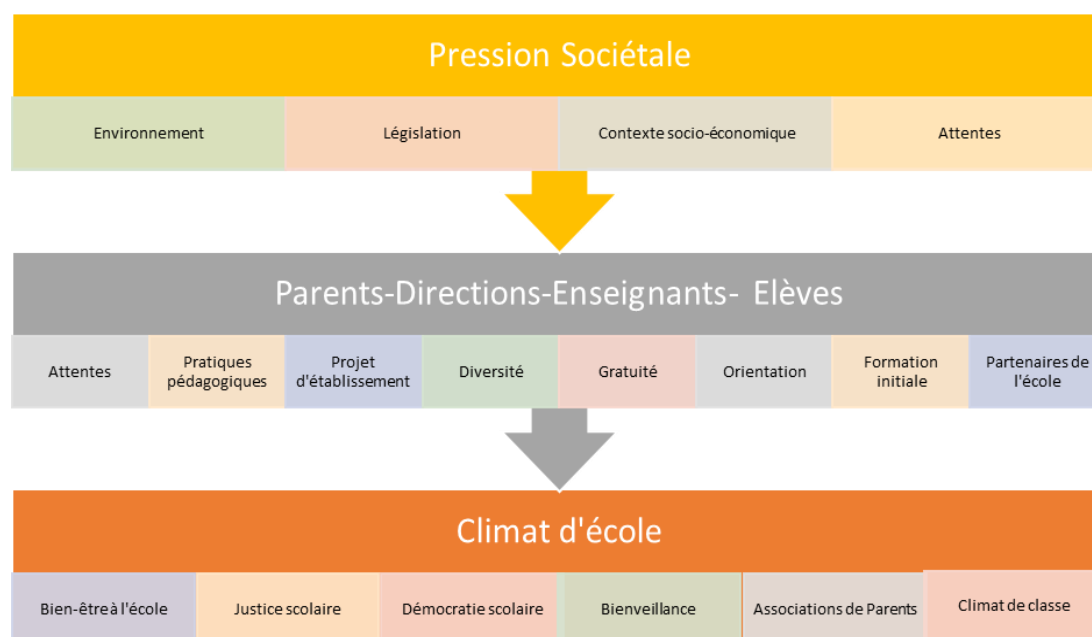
Pression Sociétale

Environnement
Législation
Contexte socio-économique
Attentes

Parents-Directions-Enseignants- Elèves

Attentes
Pratiques pédagogiques
Projet d'établissement
Diversité
Gratuité
Orientation
Formation initiale
Partenaires de l'école

Climat d'école

Bien-être à l'école
Justice scolaire
Démocratie scolaire
Bienveillance
Associations de Parents
Climat de classe